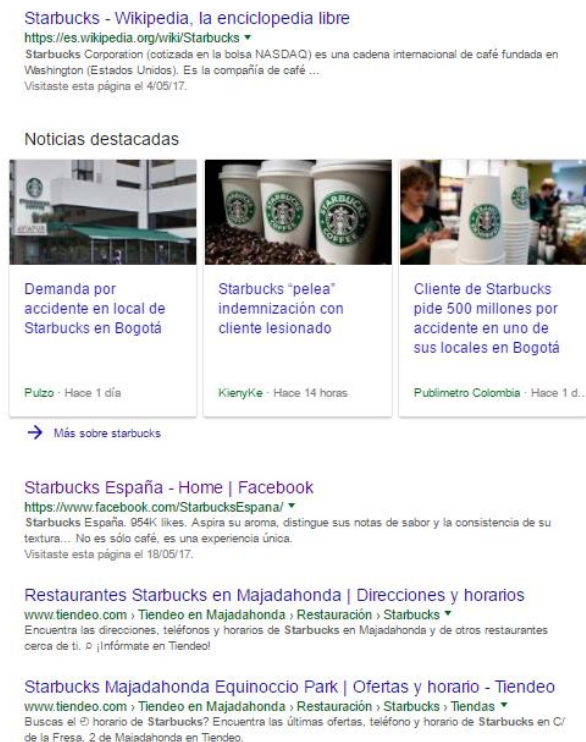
Starbucks - Wikipedia, la enciclopedia libre
https://es.wikipedia.org/wiki/Starbucks ▾
Starbucks Corporation (cotizada en la bolsa NASDAQ) es una cadena internacional de café fundada en Washington (Estados Unidos). Es la compañía de café ...
Visitaste esta página el 4/05/17.

Noticias destacadas

Demanda por accidente en local de Starbucks en Bogotá

Pulzo · Hace 1 día

Starbucks "pelea" indemnización con cliente lesionado

KienyKe · Hace 14 horas

Cliente de Starbucks pide 500 millones por accidente en uno de sus locales en Bogotá

Publimetro Colombia · Hace 1 d...

→ Más sobre starbucks

Starbucks España - Home | Facebook
https://www.facebook.com/StarbucksEspana/ ▾
Starbucks España. 954K likes. Aspira su aroma, distingue sus notas de sabor y la consistencia de su textura... No es sólo café, es una experiencia única.
Visitaste esta página el 18/05/17.

Restaurantes Starbucks en Majadahonda | Direcciones y horarios
www.tiendeo.com › Tiendeo en Majadahonda › Restauración › Starbucks ▾
Encuentra las direcciones, teléfonos y horarios de Starbucks en Majadahonda y de otros restaurantes cerca de ti. ¡Infórmate en Tiendeo!

Starbucks Majadahonda Equinoccio Park | Ofertas y horario - Tiendeo
www.tiendeo.com › Tiendeo en Majadahonda › Restauración › Starbucks › Tiendas ▾
Buscas el horario de Starbucks? Encuentra las últimas ofertas, teléfono y horario de Starbucks en C/ de la Fresa, 2 de Majadahonda en Tiendeo.